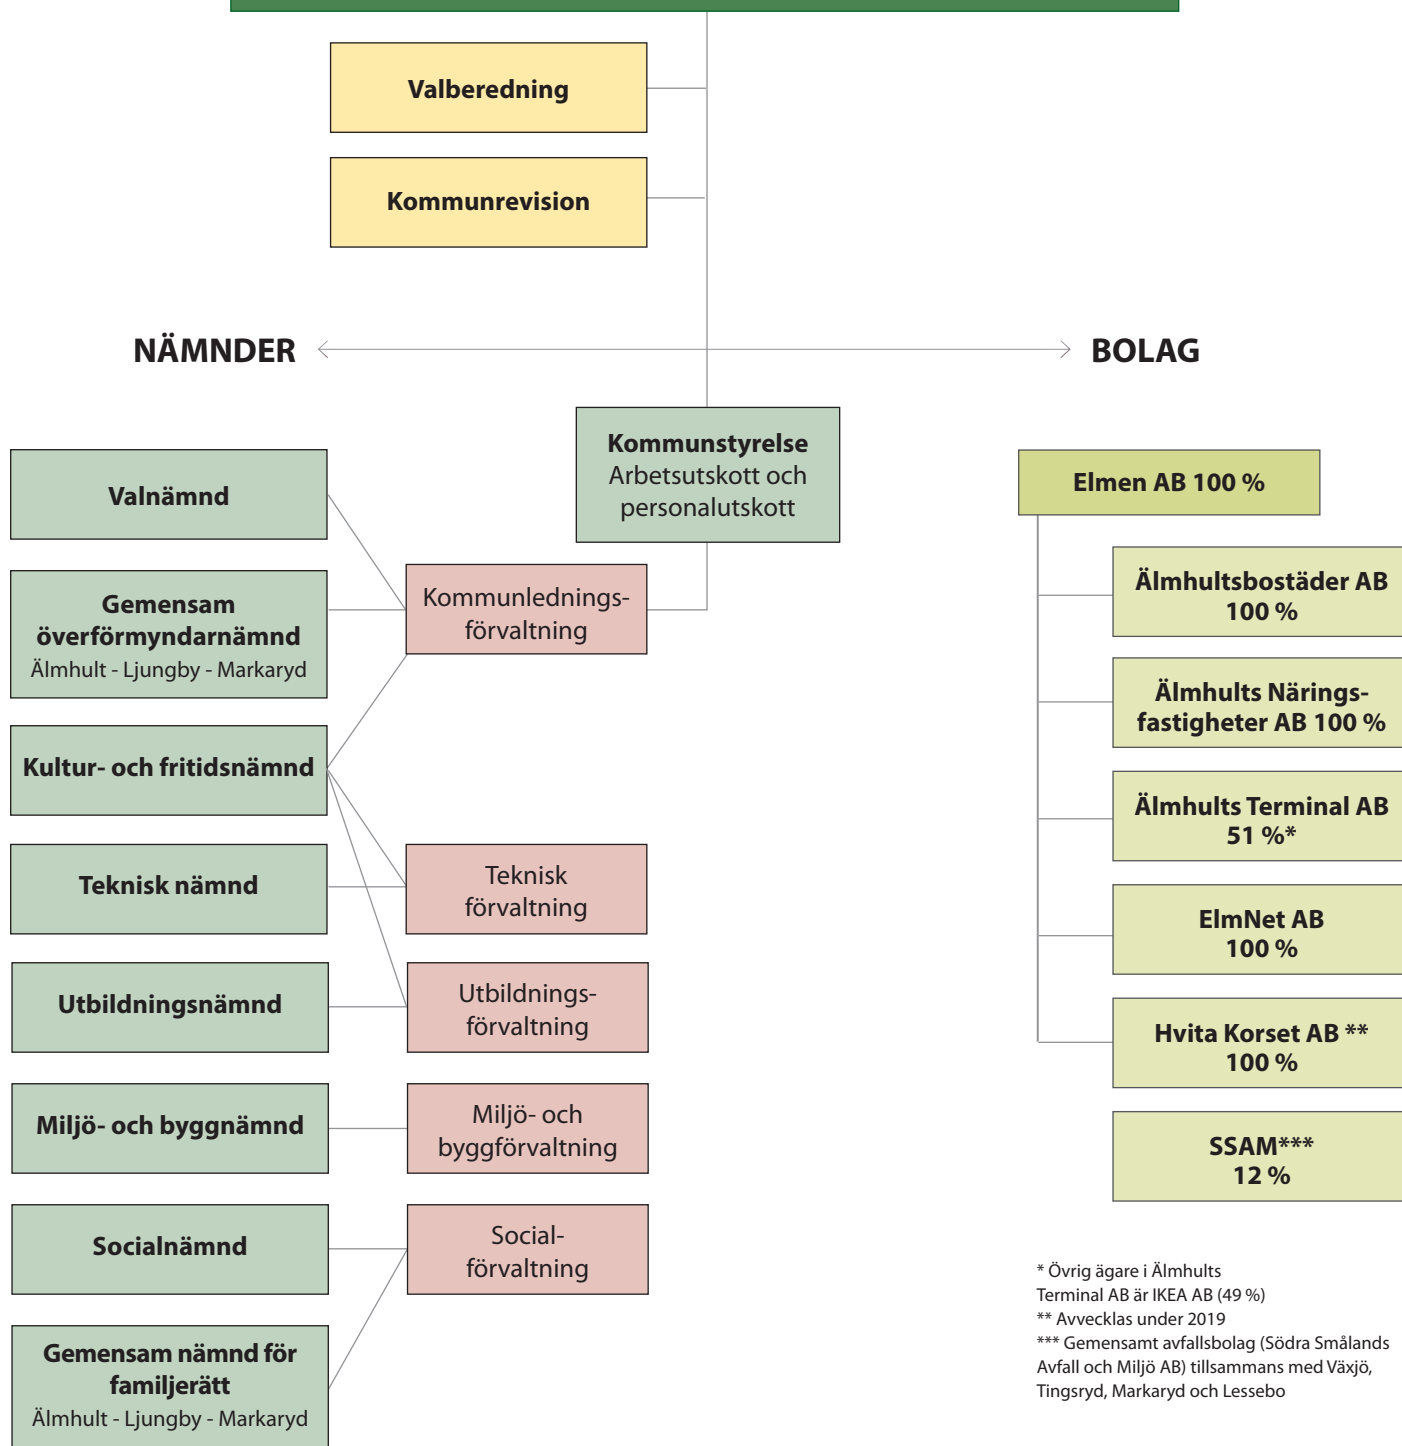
Valberedning

Kommunrevision

NÄMNDER

BOLAG

Kommunstyrelse
Arbetsutskott och personalutskott

Valnämnd

Gemensam överförmyndarnämnd
Älmhult - Ljungby - Markaryd

Kommunledningsförvaltning

Kultur- och fritidsnämnd

Teknisk nämnd

Teknisk förvaltning

Utbildningsnämnd

Utbildningsförvaltning

Miljö- och byggnämnd

Miljö- och byggförvaltning

Socialnämnd

Socialförvaltning

Gemensam nämnd för familjerätt
Älmhult - Ljungby - Markaryd

Elmen AB 100 %

Älmhultsbostäder AB 100 %

Älmhults Näringsfastigheter AB 100 %

Älmhults Terminal AB 51 %*

ElmNet AB 100 %

Hvita Korset AB ** 100 %

SSAM*** 12 %

* Övrig ägare i Älmhults Terminal AB är IKEA AB (49 %)
** Avvecklas under 2019
*** Gemensamt avfallsbolag (Södra Smålands Avfall och Miljö AB) tillsammans med Växjö, Tingsryd, Markaryd och Lessebo